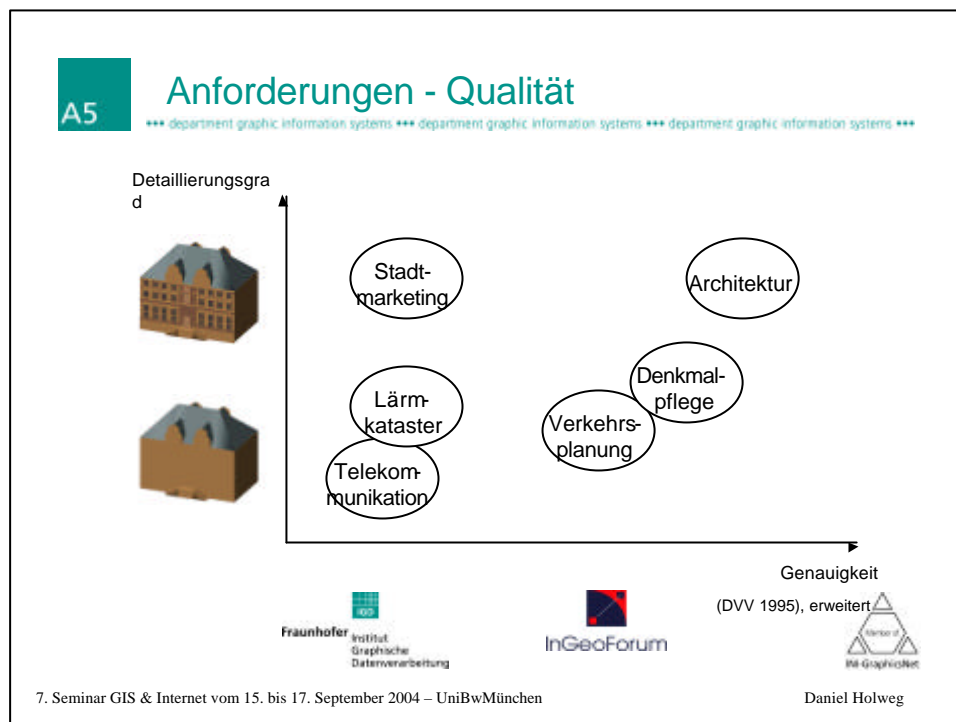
A5

Anforderungen - Qualität

+++ department graphic information systems +++ department graphic information systems +++ department graphic information systems +++

Detaillierungsgrad

Stadtmarketing

Architektur

Denkmalpflege

Lärmkataster

Verkehrsplanung

Telekommunikation

Genauigkeit

(DVV 1995), erweitert

Fraunhofer Institut Graphische Datenverarbeitung

IGD

InGeoForum

Member of INI-GraphicsNet

7. Seminar GIS & Internet vom 15. bis 17. September 2004 – UniBwMünchen

Daniel Holweg